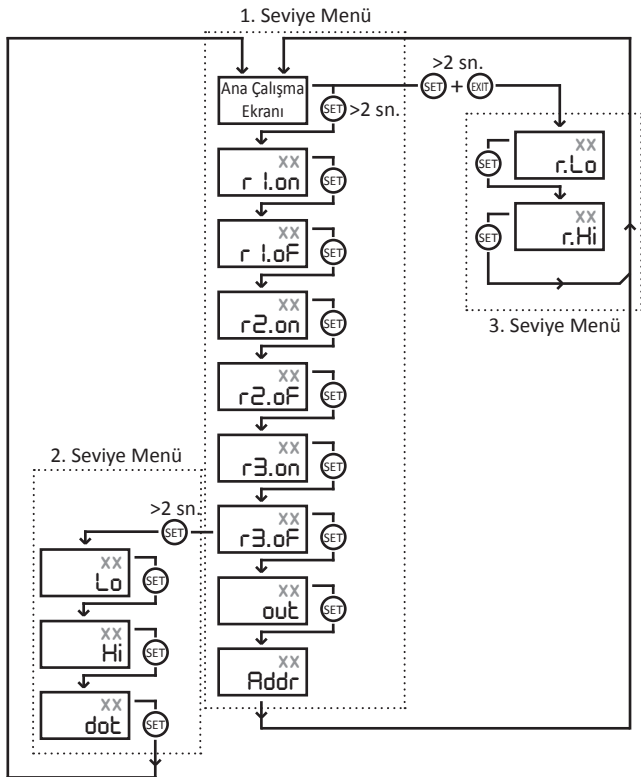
1. Seviye Menü

Ana Çalışma Ekranı

SET >2 sn.

>2 sn.
SET + EXIT

XX
r1.on
SET

XX
r1.oF
SET

XX
r2.on
SET

XX
r2.oF
SET

XX
r3.on
SET

XX
r3.oF
SET

XX
out
SET

XX
Addr

XX
r.Lo
SET

XX
r.Hi
SET

3. Seviye Menü

2. Seviye Menü

>2 sn.
SET

XX
Lo
SET

XX
Hi
SET

XX
dot
SET